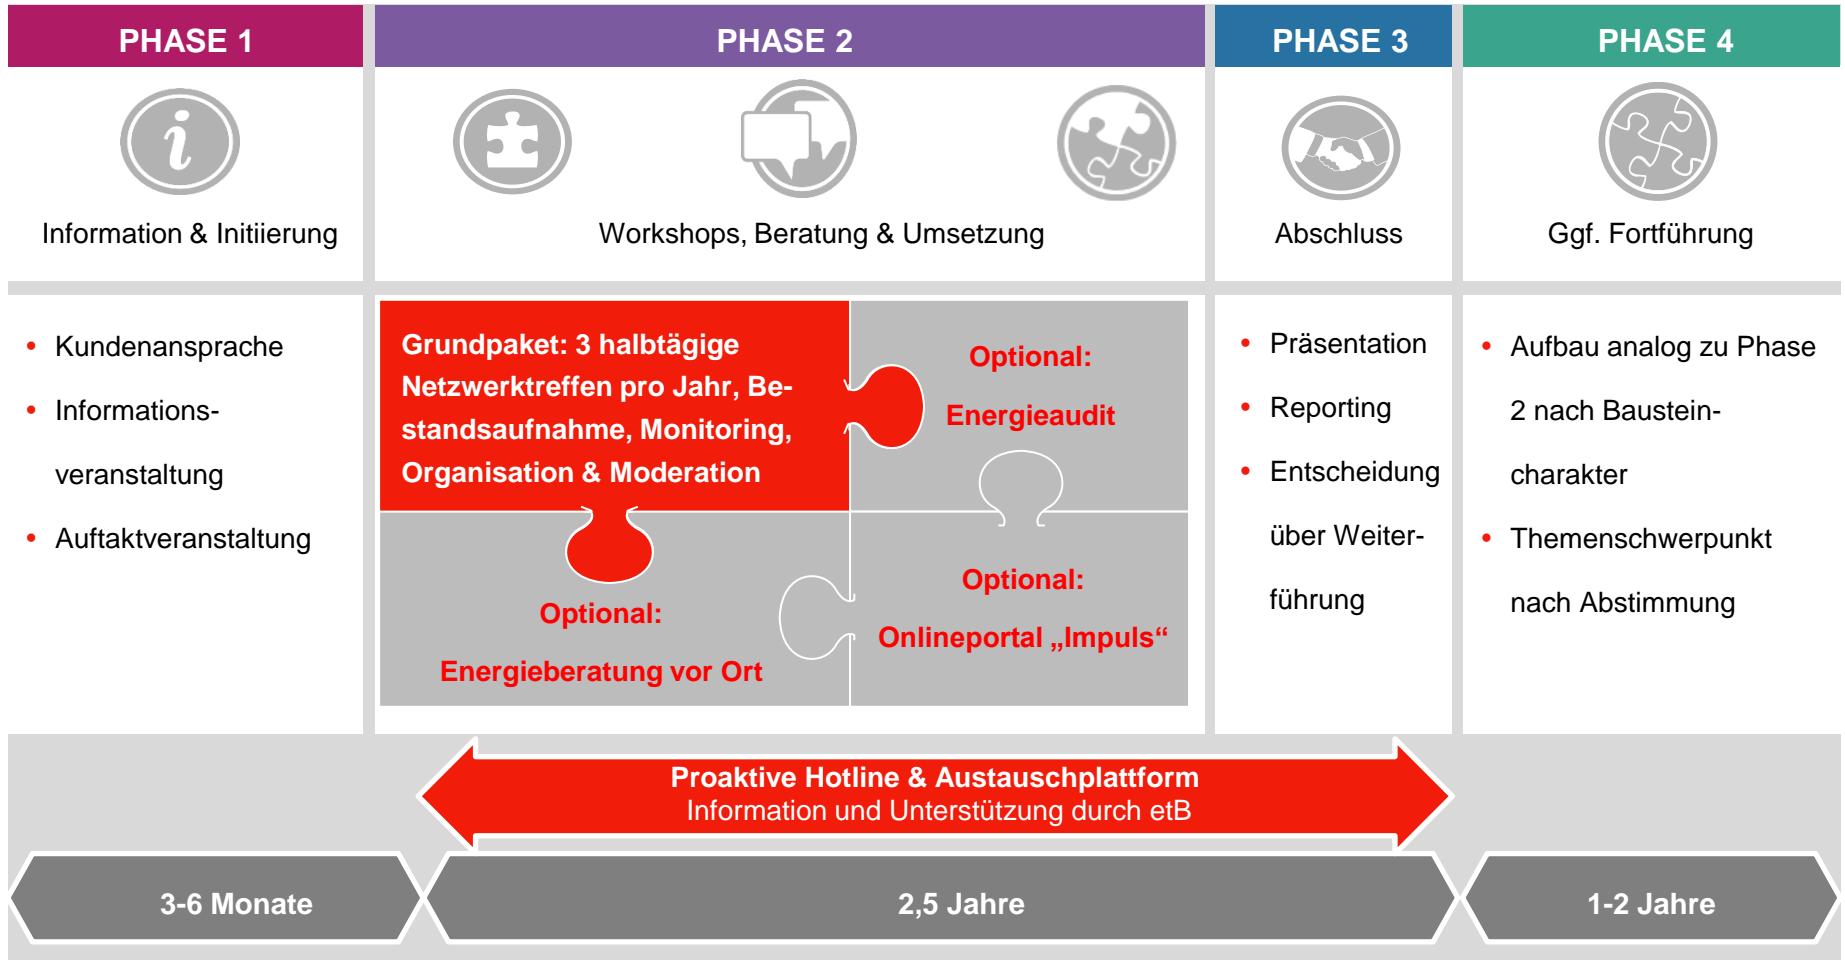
PHASE 1

Information & Initiierung

PHASE 2

Workshops, Beratung & Umsetzung

PHASE 3

Abschluss

PHASE 4

Ggf. Fortführung

• Kundenansprache
• Informationsveranstaltung
• Auftaktveranstaltung

Grundpaket: 3 halbtägige Netzwerktreffen pro Jahr, Bestandsaufnahme, Monitoring, Organisation & Moderation

Optional: Energieaudit

Optional: Energieberatung vor Ort

Optional: Onlineportal „Impuls“

• Präsentation
• Reporting
• Entscheidung über Weiterführung

• Aufbau analog zu Phase 2 nach Bausteincharakter
• Themenschwerpunkt nach Abstimmung

Proaktive Hotline & Austauschplattform
Information und Unterstützung durch etB

3-6 Monate

2,5 Jahre

1-2 Jahre